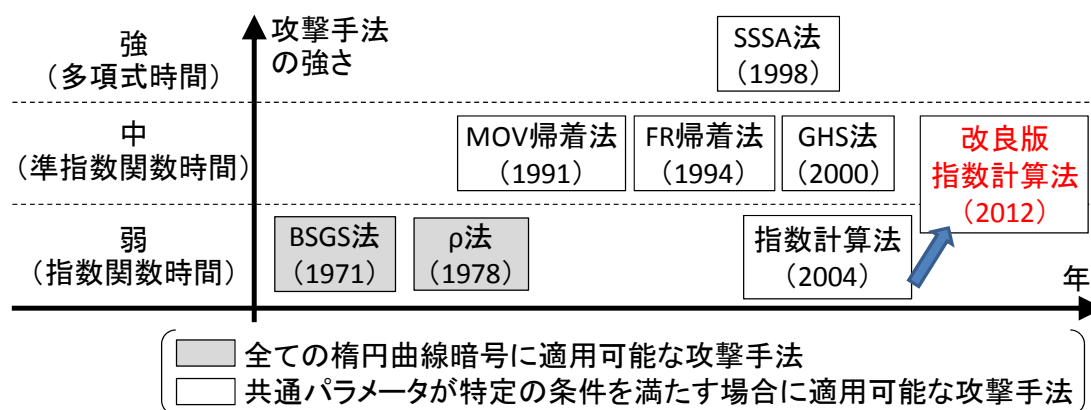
攻撃手法の強さ

強
（多項式時間）

中
（準指数関数時間）

弱
（指数関数時間）

SSSA法
（1998）

MOV帰着法
（1991）

FR帰着法
（1994）

GHS法
（2000）

改良版
指数計算法
（2012）

BSGS法
（1971）

ρ法
（1978）

指数計算法
（2004）

年

全ての楕円曲線暗号に適用可能な攻撃手法
共通パラメータが特定の条件を満たす場合に適用可能な攻撃手法